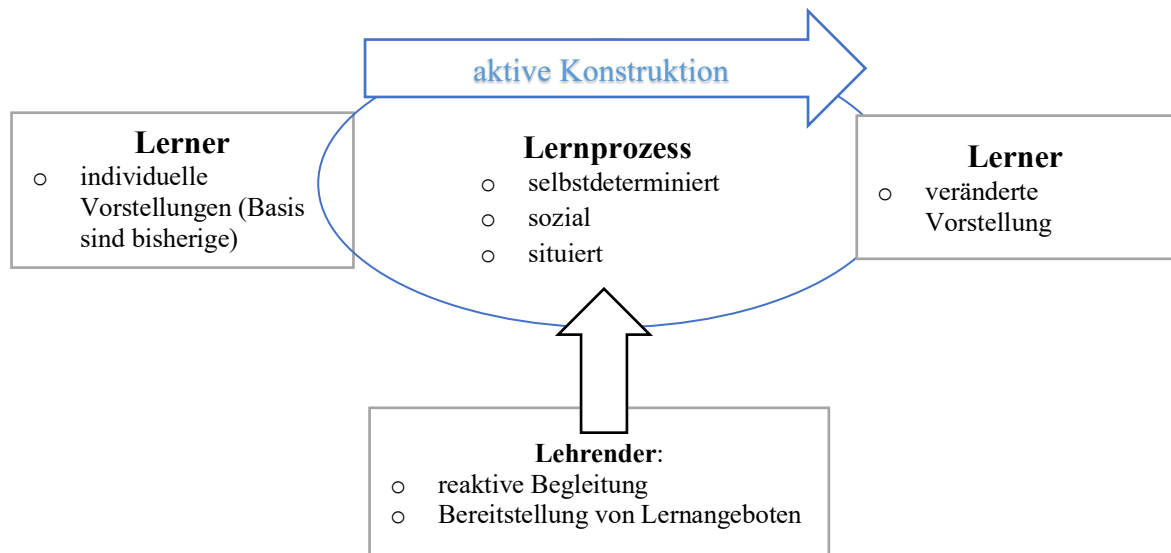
aktive Konstruktion

Lerner
o individuelle Vorstellungen (Basis sind bisherige)

Lernprozess
o selbstdeterminiert
o sozial
o situiert

Lerner
o veränderte Vorstellung

Lehrender:
o reaktive Begleitung
o Bereitstellung von Lernangeboten